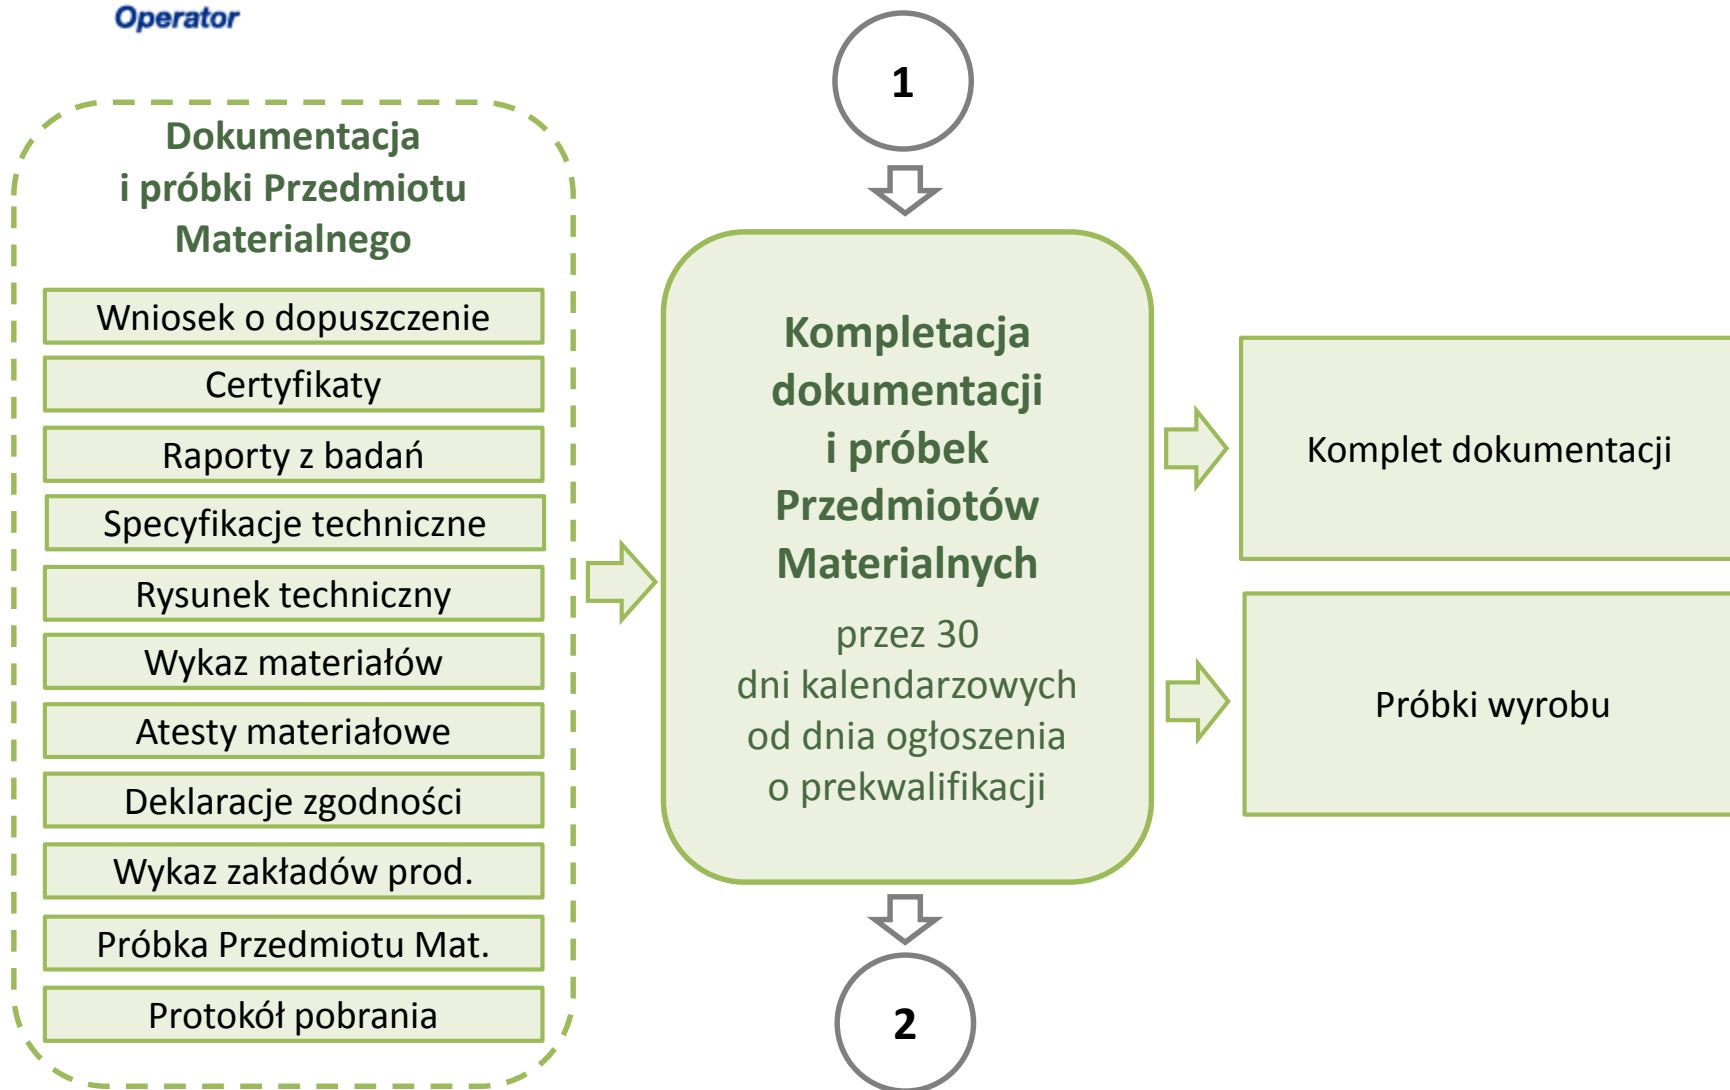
Operator

Dokumentacja i próbki Przedmiotu Materialnego

Wniosek o dopuszczenie

Certyfikaty

Raporty z badań

Specyfikacje techniczne

Rysunek techniczny

Wykaz materiałów

Atesty materiałowe

Deklaracje zgodności

Wykaz zakładów prod.

Próbka Przedmiotu Mat.

Protokół pobrania

1

Kompletacja dokumentacji i próbek Przedmiotów Materialnych

przez 30 dni kalendarzowych od dnia ogłoszenia o prekwalifikacji

2

Komplet dokumentacji

Próbki wyrobu